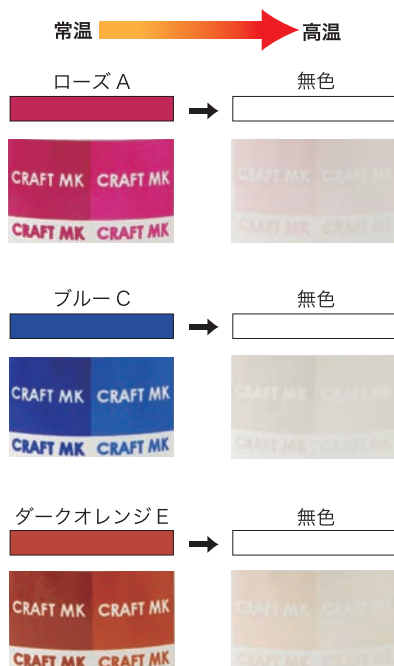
常温 高温

ローズ A
無色

CRAFT MK CRAFT MK
CRAFT MK CRAFT MK

CRAFT MK CRAFT MK
CRAFT MK CRAFT MK

ブルー C
無色

CRAFT MK CRAFT MK
CRAFT MK CRAFT MK

ダークオレンジ E
無色

CRAFT MK CRAFT MK
CRAFT MK CRAFT MK